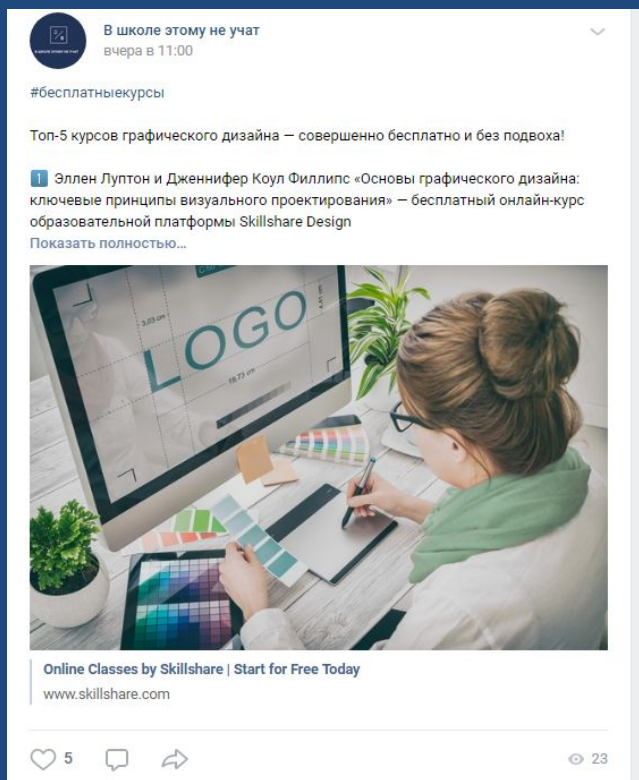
В школе этому не учат
вчера в 11:00

#бесплатныекурсы

Топ-5 курсов графического дизайна — совершенно бесплатно и без подвоха!

1️⃣ Эллен Луптон и Дженнифер Коул Филлипс «Основы графического дизайна: ключевые принципы визуального проектирования» — бесплатный онлайн-курс образовательной платформы Skillshare Design
Показать полностью…

LOGO

Online Classes by Skillshare | Start for Free Today
www.skillshare.com

5

23